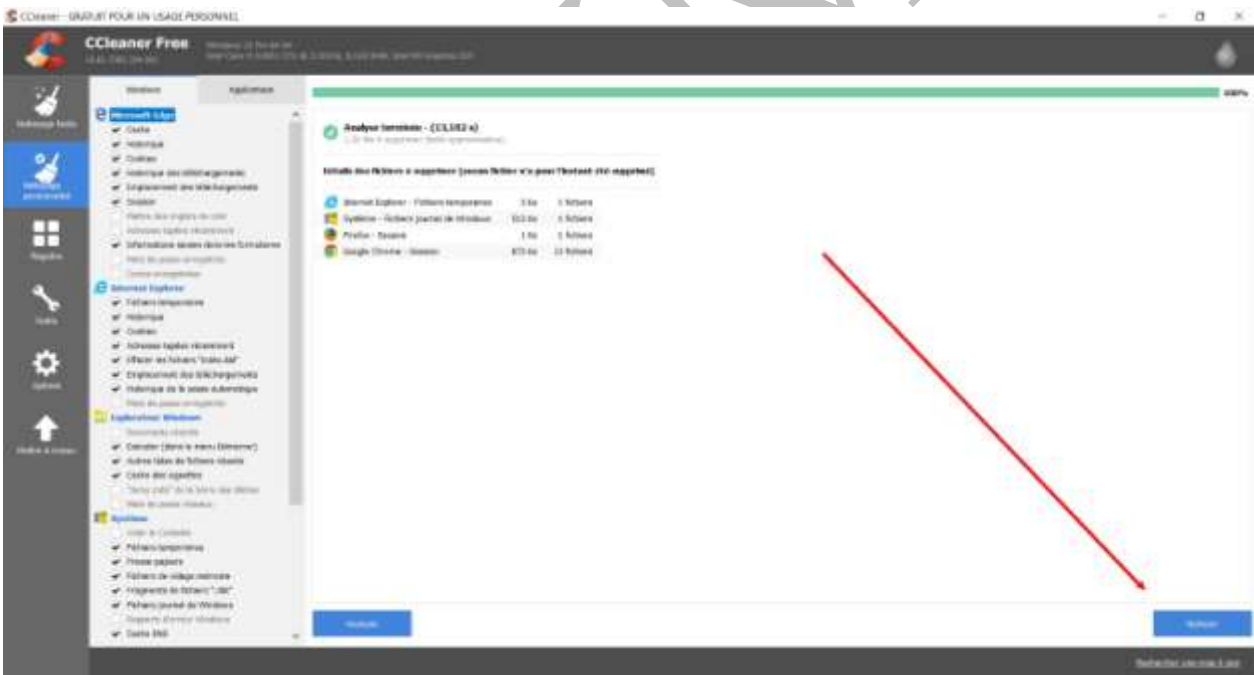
CCleaner - GRATUIT POUR UN USAGE PERSONNEL

CCleaner Free
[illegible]
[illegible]

Nettoyage facile
Nettoyage personnalisé
Registre
Outils
Options
Mettre à niveau

Windows
Applications

Microsoft Edge
Cache
Historique
Cookies
Historique des téléchargements
Emplacement des téléchargements
Session
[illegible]
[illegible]
Informations saisies dans les formulaires
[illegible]
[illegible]
Internet Explorer
Fichiers temporaires
Historique
Cookies
Adresses tapées récemment
Effacer les fichiers "Index.dat"
Emplacement des téléchargements
Historique de la saisie automatique
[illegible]
Explorateur Windows
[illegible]
Exécuter (dans le menu Démarrer)
Autres listes de fichiers récents
Cache des vignettes
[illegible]
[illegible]
Système
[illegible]
Fichiers temporaires
Presse-papiers
Fichiers de vidage mémoire
Fragments de fichiers "chk"
Fichiers journal de Windows
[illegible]
Cache DNS

100%

Analyse terminée - (13,102 s)
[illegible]

Détails des fichiers à supprimer (aucun fichier n'a pour l'instant été supprimé)

| | | |
|---|---|---|
| Internet Explorer - Fichiers temporaires | 3 ko | 1 fichiers |
| Système - Fichiers journal de Windows | 513 ko | 1 fichiers |
| Firefox - Session | 1 ko | 1 fichiers |
| Google Chrome - Session | 873 ko | 13 fichiers |

Analyser
Nettoyer

Rechercher une mise à jour